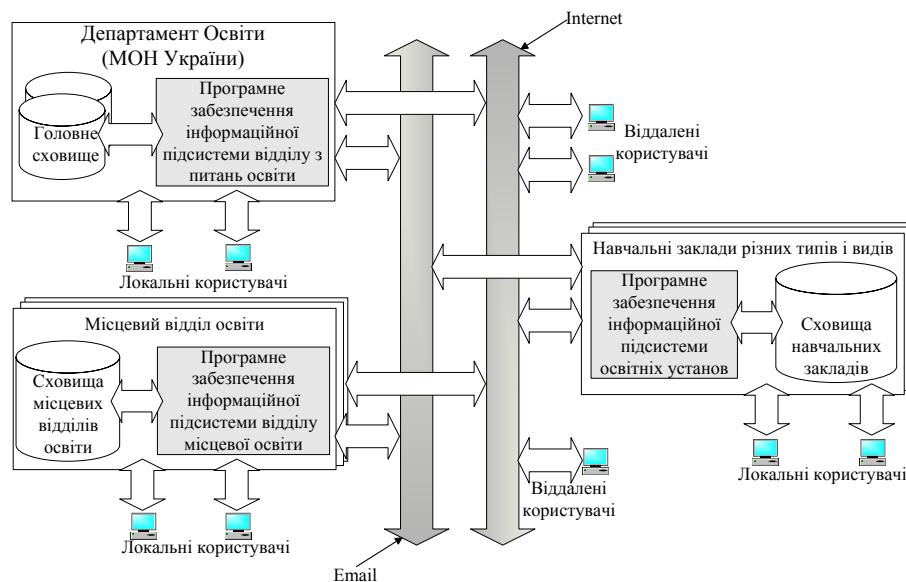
Internet

Департамент Освіти (МОН України)

Головне сховище

Програмне забезпечення інформаційної підсистеми відділу з питань освіти

Віддалені користувачі

Локальні користувачі

Навчальні заклади різних типів і видів

Програмне забезпечення інформаційної підсистеми освітніх установ

Сховища навчальних закладів

Місцевий відділ освіти

Сховища місцевих відділів освіти

Програмне забезпечення інформаційної підсистеми відділу місцевої освіти

Локальні користувачі

Віддалені користувачі

Локальні користувачі

Email